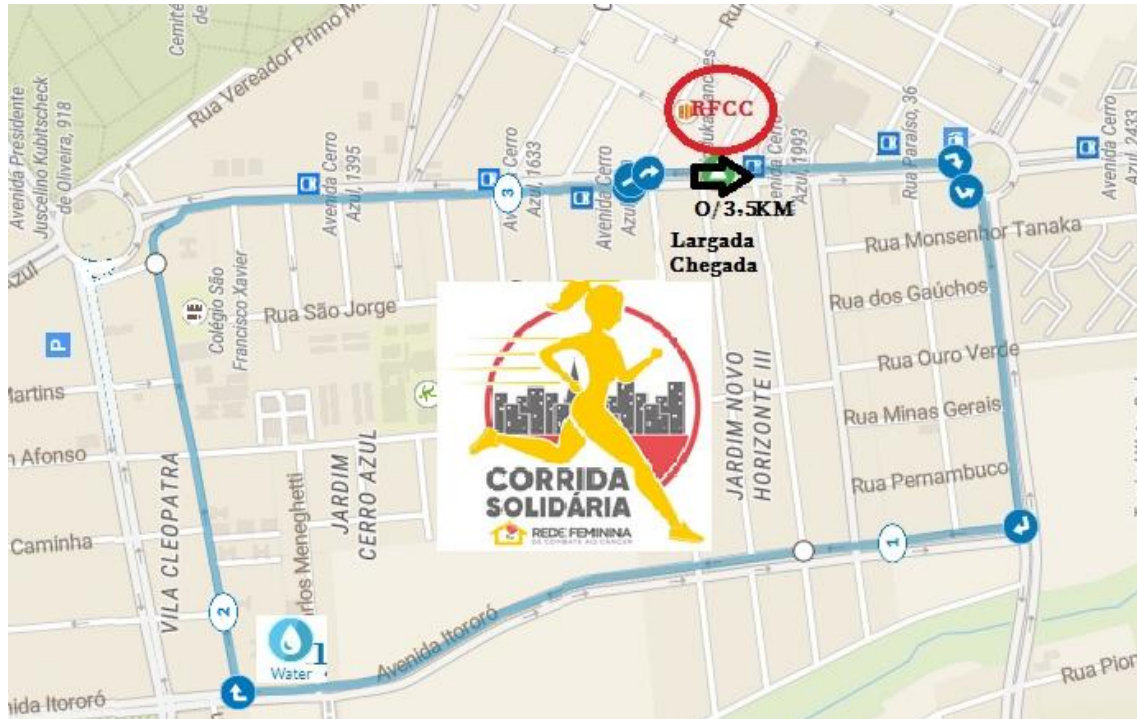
Cemit
de
Rua Vereador Primo M
Ru
Avenida Presidente Juscelino Kubitscheck de Oliveira, 918
Avenida Cerro Azul, 1395
Avenida Cerro Azul, 1633
Avenida Cerro Azul
Avenida Cerro Azul, 1993
Rua Paraíso, 36
Avenida Cerro Azul, 2433
RFCC
3
O/3.5KM
Largada
Chegada
Azul
Rua Monsenhor Tanaka
Colégio São Francisco Xavier
Rua São Jorge
Rua dos Gaúchos
Rua Ouro Verde
Martins
Rua Minas Gerais
Afonso
VILA CLEOPATRA
JARDIM CERRO AZUL
JARDIM NOVO HORIZONTE III
Rua Pernambuco
CORRIDA SOLIDÁRIA
REDE FEMININA
DE COMBATE AO CÂNCER
Caminha
rlos Meneghetti
1
2
Water
1
Avenida Itororó
Rua Pion
nida Itororó